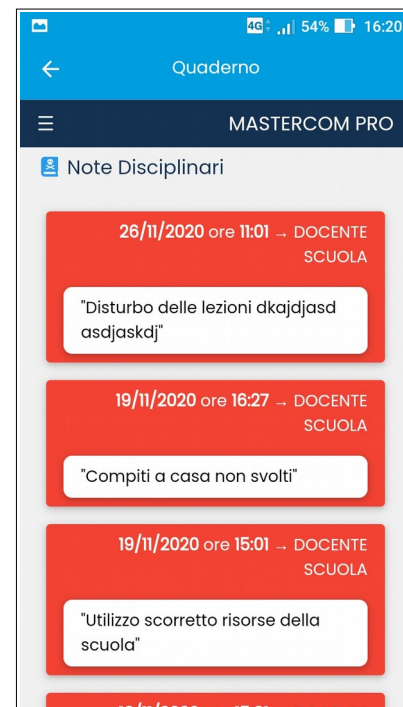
4G 54% 16:20

Quaderno

MASTERCOM PRO

Note Disciplinari

26/11/2020 ore 11:01 → DOCENTE SCUOLA

"Disturbo delle lezioni dkajdjasd asdjaskdj"

19/11/2020 ore 16:27 → DOCENTE SCUOLA

"Compiti a casa non svolti"

19/11/2020 ore 15:01 → DOCENTE SCUOLA

"Utilizzo scorretto risorse della scuola"

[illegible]